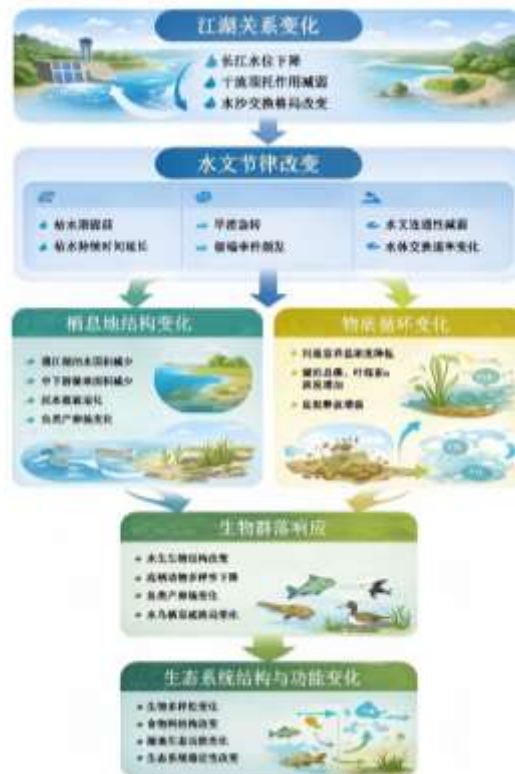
江湖关系变化

长江水位下降
干流顶托作用减弱
水沙交换格局改变

水文节律改变

枯水期提前
枯水持续时间延长

旱涝急转
极端事件频发

水文连通性减弱
水体交换速率变化

栖息地结构变化

湖泊水面面积减少
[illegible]
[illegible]
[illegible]

物质循环变化

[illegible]
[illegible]
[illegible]

生物群落响应

水生生物结构改变
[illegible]
鱼类产卵场变化
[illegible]

生态系统结构与功能变化

生物多样性变化
食物网结构改变
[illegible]
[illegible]